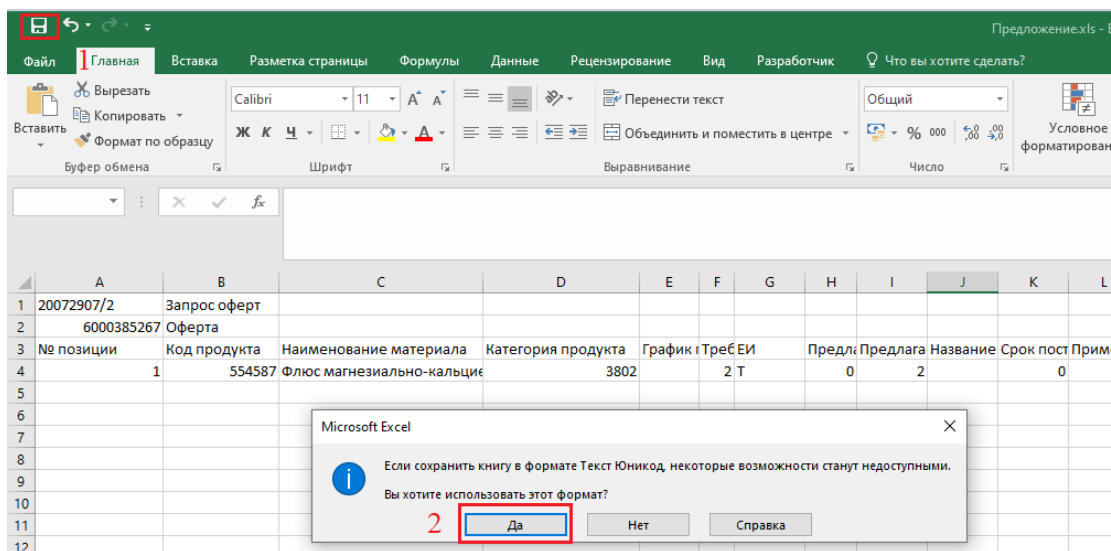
Предложение.xls - E

Файл 1 Главная Вставка Разметка страницы Формулы Данные Рецензирование Вид Разработчик Что вы хотите сделать?

Вставить
Вырезать
Копировать
Формат по образцу
Буфер обмена

Calibri 11 A A
Ж К Ч
Шрифт

Перенести текст
Объединить и поместить в центре
Выравнивание

Общий
% 000 ,00 ,0
Число

Условное форматирован

$f_x$

| | A | B | C | D | E | F | G | H | I | J | K | L |
|---|---|---|---|---|---|---|---|---|---|---|---|---|
| 1 | 20072907/2 | Запрос оферт | | | | | | | | | | |
| 2 | 6000385267 | Оферта | | | | | | | | | | |
| 3 | № позиции | Код продукта | Наименование материала | Категория продукта | График | Треб | ЕИ | Предла | Предлага | Название | Срок пост | Прим |
| 4 | 1 | 554587 | Флюс магнезиально-кальцие | 3802 | | 2 | Т | 0 | 2 | | 0 | |
| 5 | | | | | | | | | | | | |
| 6 | | | | | | | | | | | | |
| 7 | | | | | | | | | | | | |
| 8 | | | | | | | | | | | | |
| 9 | | | | | | | | | | | | |
| 10 | | | | | | | | | | | | |
| 11 | | | | | | | | | | | | |
| 12 | | | | | | | | | | | | |

Microsoft Excel

Если сохранить книгу в формате Текст Юникод, некоторые возможности станут недоступными.

Вы хотите использовать этот формат?

2 Да Нет Справка